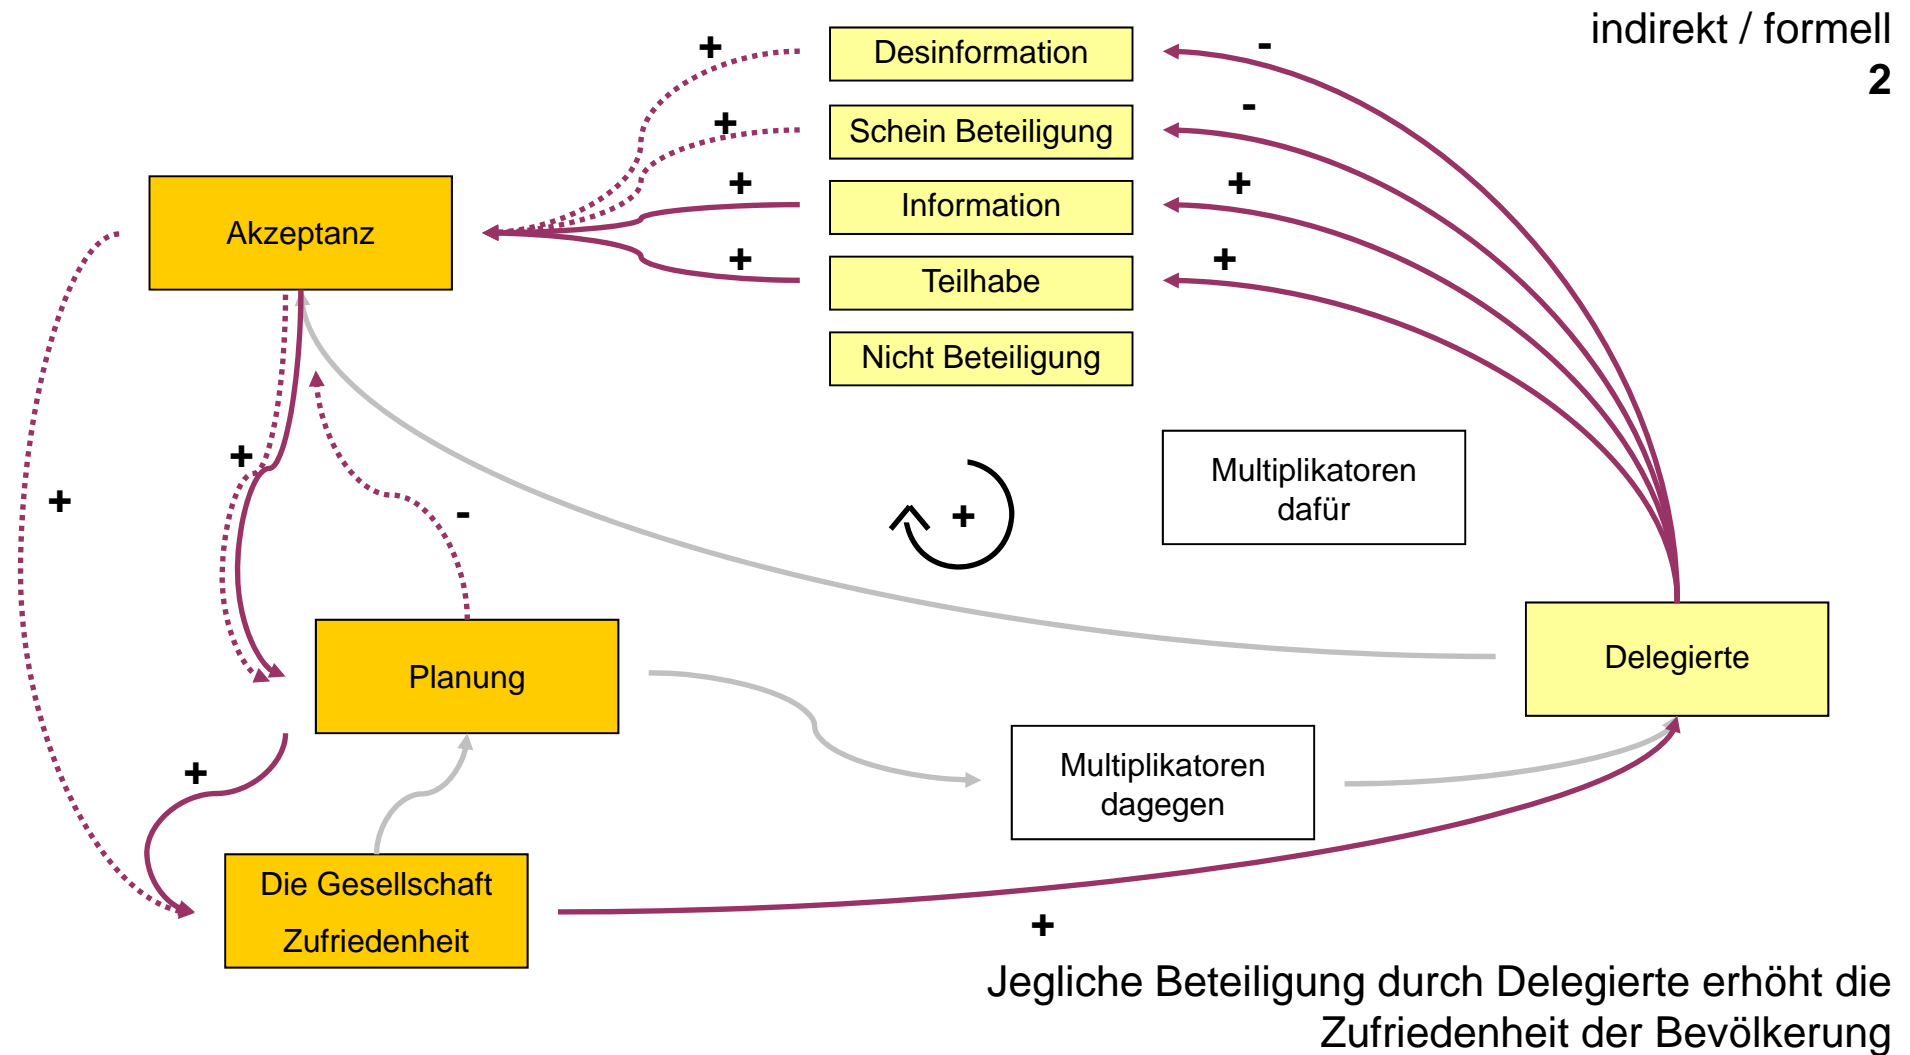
indirekt / formell
2

Desinformation
Schein Beteiligung
Information
Teilhabe
Nicht Beteiligung

+
+
+
+
-
-
+
+

Akzeptanz

+
+
-

Multiplikatoren dafür

+

Planung

Delegierte

+

Multiplikatoren dagegen

Die Gesellschaft
Zufriedenheit

+

Jegliche Beteiligung durch Delegierte erhöht die Zufriedenheit der Bevölkerung